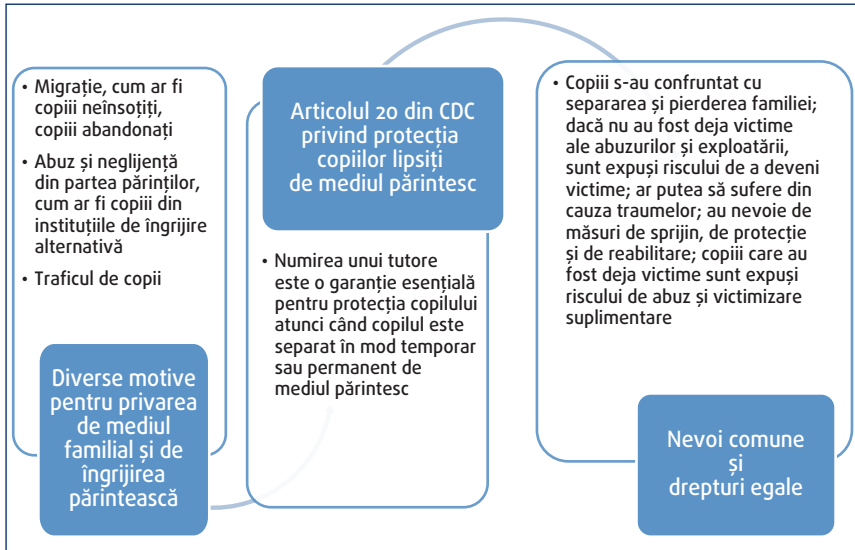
• Migrație, cum ar fi copiii neînsoțiți, copiii abandonați

• Abuz și neglijență din partea părinților, cum ar fi copiii din instituțiile de îngrijire alternativă

• Traficul de copii

Diverse motive pentru privarea de mediul familial și de îngrijirea părintească

Articolul 20 din CDC privind protecția copiilor lipsiți de mediul părintesc

• Numirea unui tutore este o garanție esențială pentru protecția copilului atunci când copilul este separat în mod temporar sau permanent de mediul părintesc

• Copiii s-au confruntat cu separarea și pierderea familiei; dacă nu au fost deja victime ale abuzurilor și exploatării, sunt expuși riscului de a deveni victime; ar putea să sufere din cauza traumelor; au nevoie de măsuri de sprijin, de protecție și de reabilitare; copiii care au fost deja victime sunt expuși riscului de abuz și victimizare suplimentare

Nevoi comune și drepturi egale